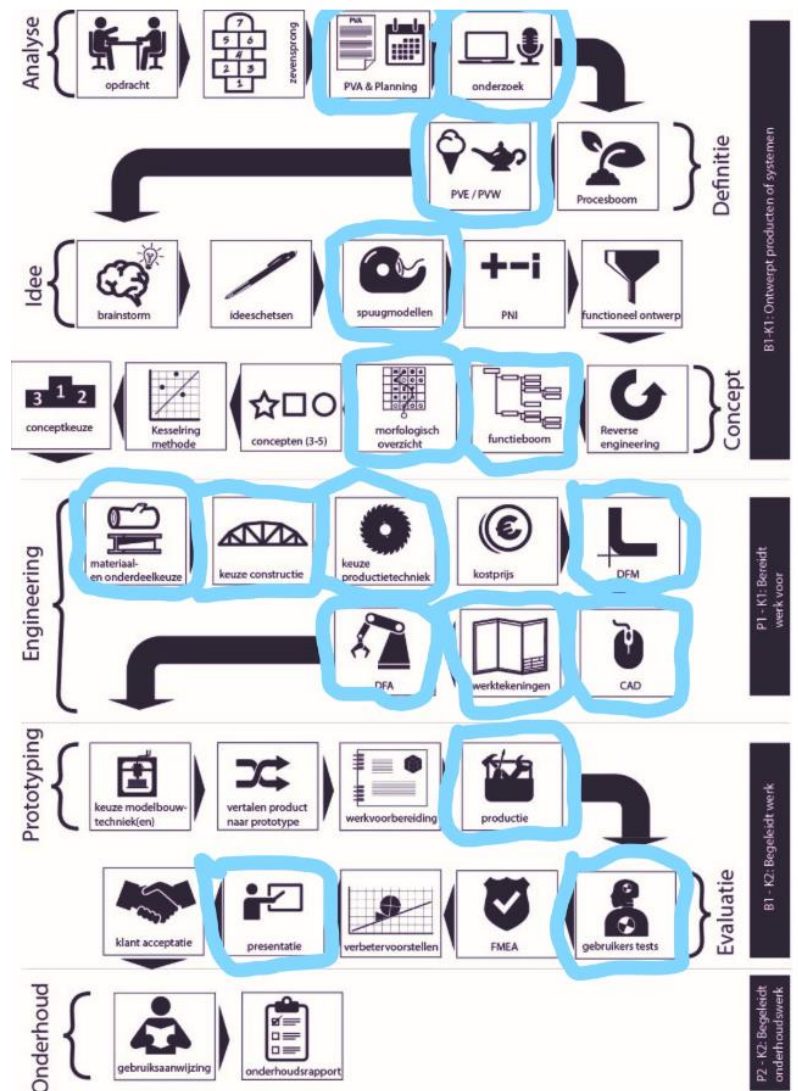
Analyse

opdracht

zevensprong

PVA

PVA & Planning

onderzoek

Definitie

PVE / PVW

Procesboom

Idee

brainstorm

ideeschetsen

spuugmodellen

PNI

functioneel ontwerp

Concept

conceptkeuze

Kesselring methode

concepten (3-5)

morfologisch overzicht

functieboom

Reverse engineering

B1 - K1: Ontwerpt producten of systemen

Engineering

materiaal- en onderdeelkeuze

keuze constructie

keuze productietechniek

kostprijs

DFM

DFA

werktekeningen

CAD

P1 - K1: Bereidt werk voor

Prototyping

keuze modelbouw-techniek(en)

vertalen product naar prototype

werkvoorbereiding

productie

Evaluatie

klant acceptatie

presentatie

verbetervoorstellen

FMEA

gebruikers tests

B1 - K2: Begeleidt werk

Onderhoud

gebruiksaanwijzing

onderhoudsrapport

P2 - K2: Begeleidt onderhoudswerk